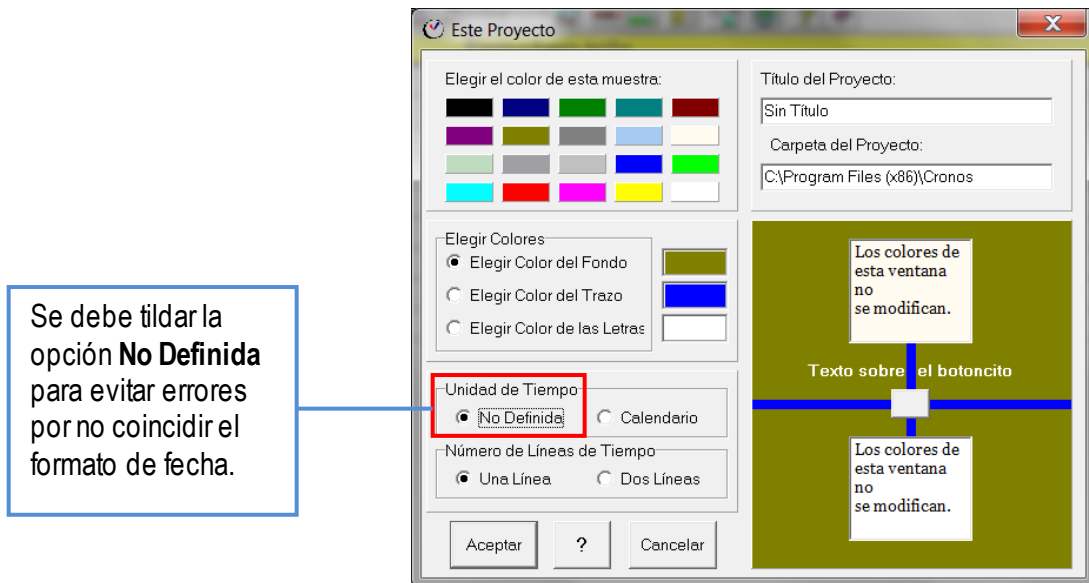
Se debe tildar la opción **No Definida** para evitar errores por no coincidir el formato de fecha.

Este Proyecto

Elegir el color de esta muestra:

Título del Proyecto:

Sin Título

Carpeta del Proyecto:

C:\Program Files (x86)\Cronos

Elegir Colores

Elegir Color del Fondo

Elegir Color del Trazo

Elegir Color de las Letras

Los colores de esta ventana no se modifican.

Texto sobre el botoncito

Los colores de esta ventana no se modifican.

Unidad de Tiempo

No Definida

Calendario

Número de Líneas de Tiempo

Una Línea

Dos Líneas

Aceptar

?

Cancelar